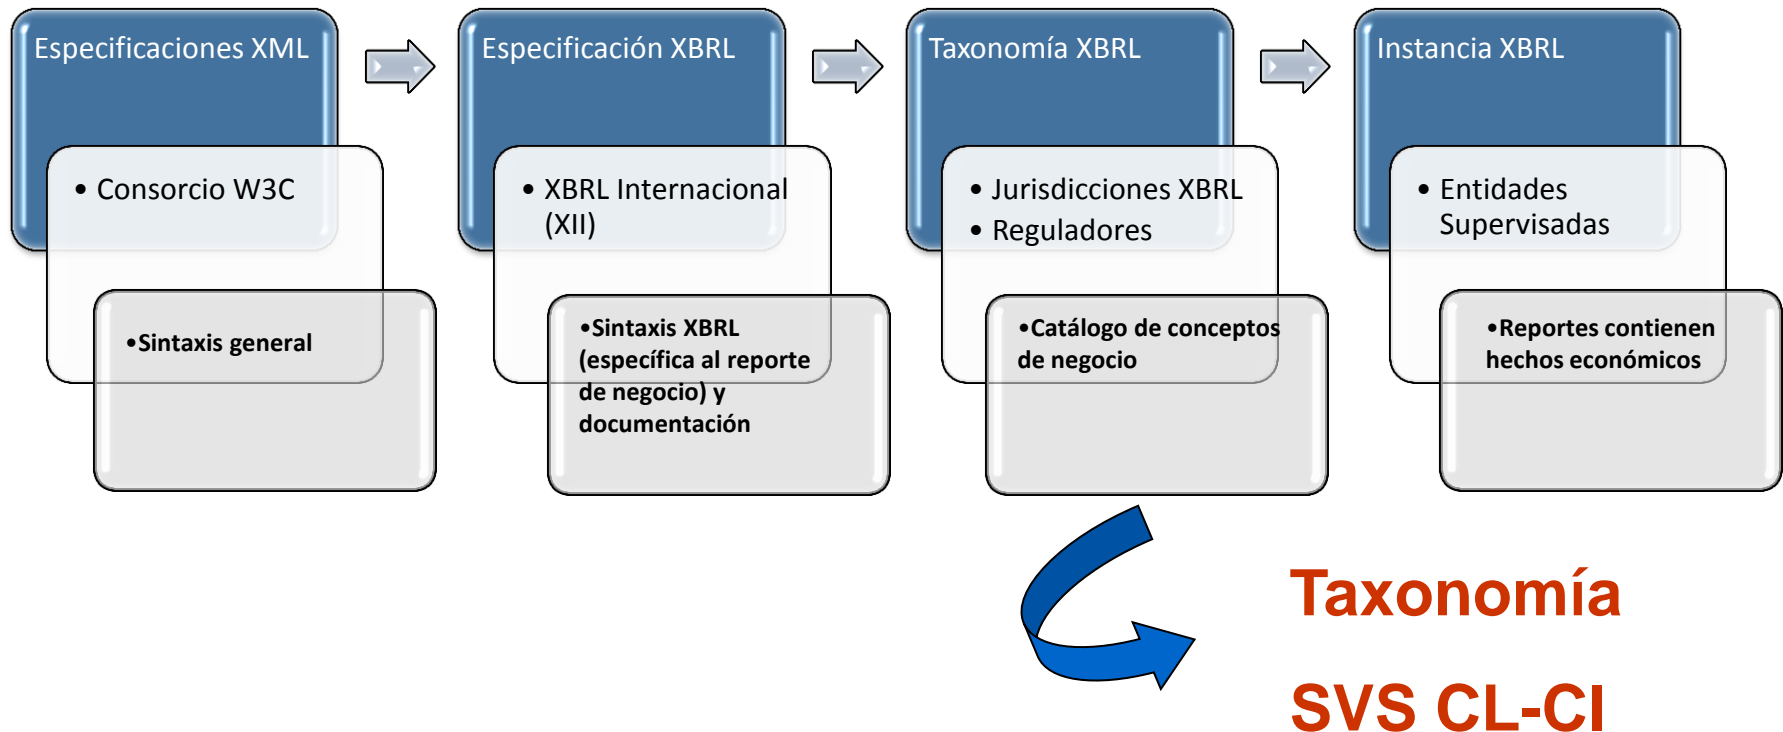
Especificaciones XML

• Consorcio W3C

•Sintaxis general

Especificación XBRL

• XBRL Internacional (XII)

•Sintaxis XBRL (específica al reporte de negocio) y documentación

Taxonomía XBRL

• Jurisdicciones XBRL
• Reguladores

•Catálogo de conceptos de negocio

Instancia XBRL

• Entidades Supervisadas

•Reportes contienen hechos económicos

Taxonomía

SVS CL-CI